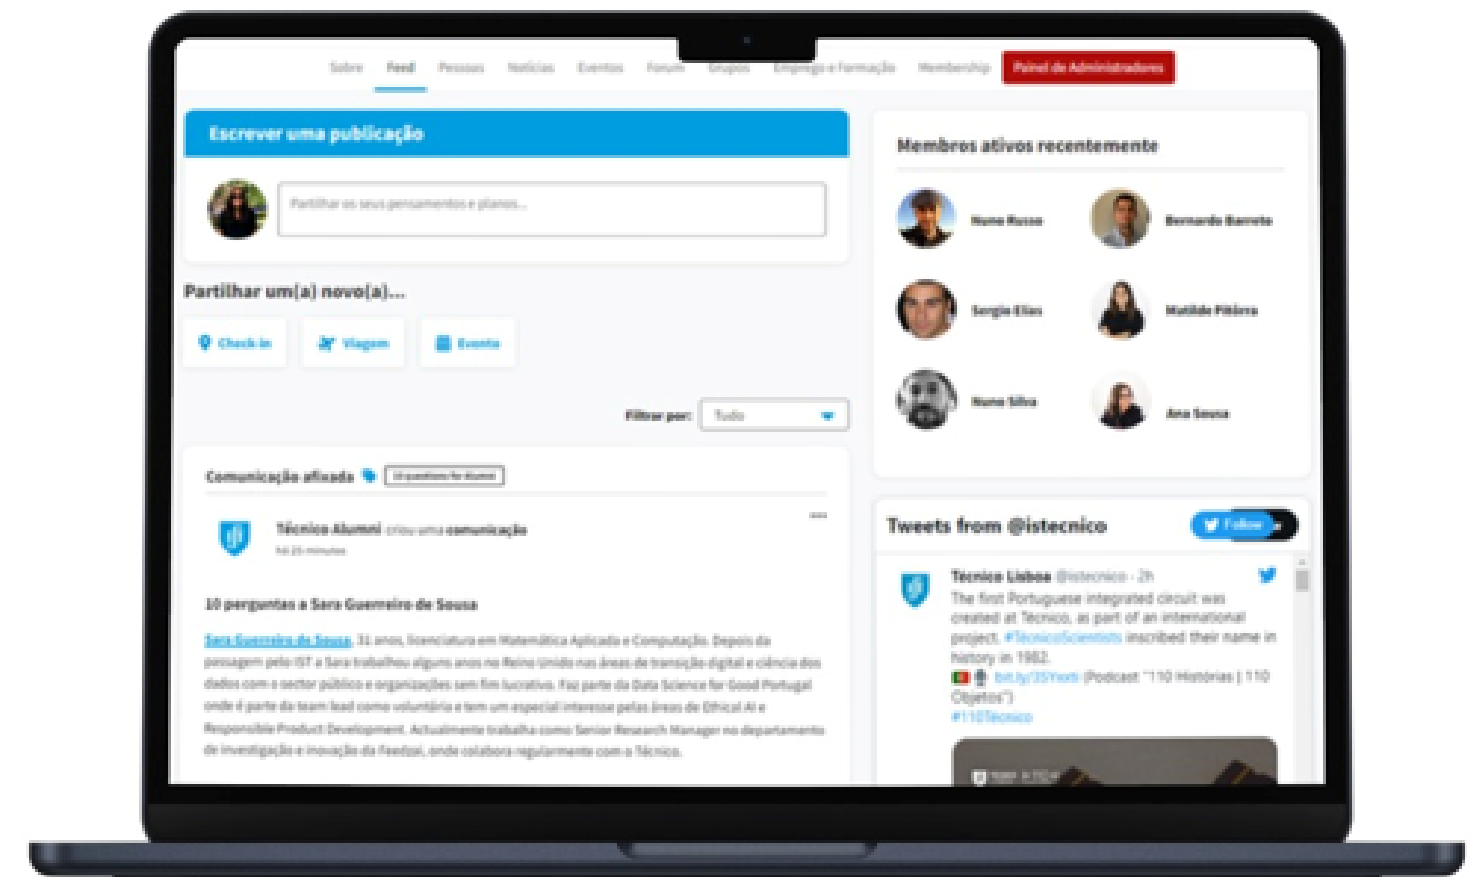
Sobre Feed Pessoas Notícias Eventos Forum Grupos Emprego e Formação Membership Painel de Administradores

Escrever uma publicação

Partilhar os seus pensamentos e planos...

Partilhar um(a) novo(a)...

Check-in Viagem Evento

Filtrar por: Tudo

Comunicação afixada 10 questions for Alumni

Técnico Alumni criou uma comunicação
há 25 minutos

10 perguntas a Sara Guerreiro de Sousa

Sara Guerreiro de Sousa, 31 anos, licenciatura em Matemática Aplicada e Computação. Depois da passagem pelo IST a Sara trabalhou alguns anos no Reino Unido nas áreas de transição digital e ciência dos dados com o sector público e organizações sem fim lucrativo. Faz parte da Data Science for Good Portugal onde é parte da team lead como voluntária e tem um especial interesse pelas áreas de Ethical AI e Responsible Product Development. Actualmente trabalha como Senior Research Manager no departamento de investigação e inovação da Feedzai, onde colabora regularmente com o Técnico.

Membros ativos recentemente

Nuno Russo
Bernardo Barreto
Sergio Elias
Matilde Pitôrra
Nuno Silva
Ana Sousa

Tweets from @istecnico
Follow

Tecnico Lisboa @istecnico · 2h
The first Portuguese integrated circuit was created at Técnico, as part of an international project. #TécnicoScientists inscribed their name in history in 1982.
bit.ly/35Yxxb (Podcast "110 Histórias | 110 Objetos")
#110Técnico